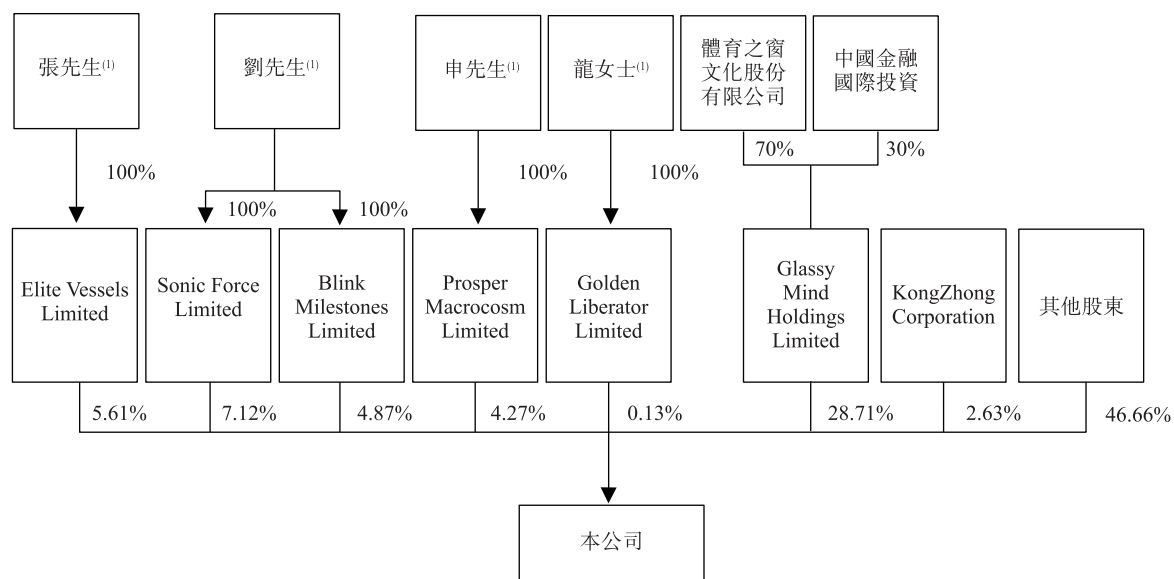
張先生$^{(1)}$

劉先生$^{(1)}$

申先生$^{(1)}$

龍女士$^{(1)}$

體育之窗文化股份有限公司

中國金融國際投資

100%

100%

100%

100%

100%

70%

30%

Elite Vessels Limited

Sonic Force Limited

Blink Milestones Limited

Prosper Macrocosm Limited

Golden Liberator Limited

Glassy Mind Holdings Limited

KongZhong Corporation

其他股東

5.61%

7.12%

4.87%

4.27%

0.13%

28.71%

2.63%

46.66%

本公司